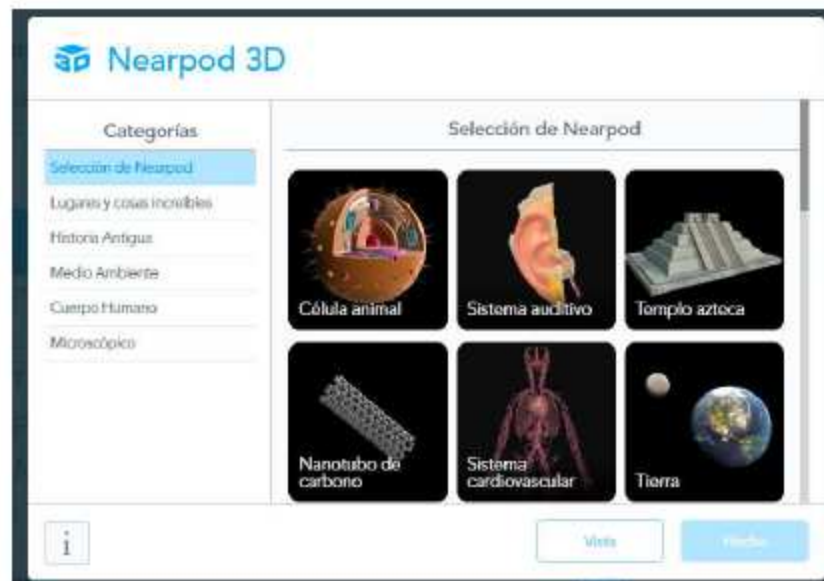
Nearpod 3D

Categorías

Selección de Nearpod

Lugares y cosas increíbles

Historia Antigua

Medio Ambiente

Cuerpo Humano

Microscópico

Selección de Nearpod

Célula animal

Sistema auditivo

Templo azteca

Nanotubo de carbono

Sistema cardiovascular

Tierra

i

Vista

Hecho